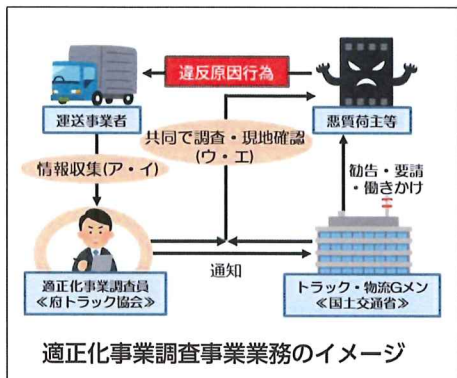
違反原因行為

運送事業者

悪質荷主等

共同で調査・現地確認
(ウ・エ)

情報収集(ア・イ)

勧告・要請
・働きかけ

通知

適正化事業調査員
≪府トラック協会≫

トラック・物流Gメン
≪国土交通省≫

適正化事業調査事業業務のイメージ